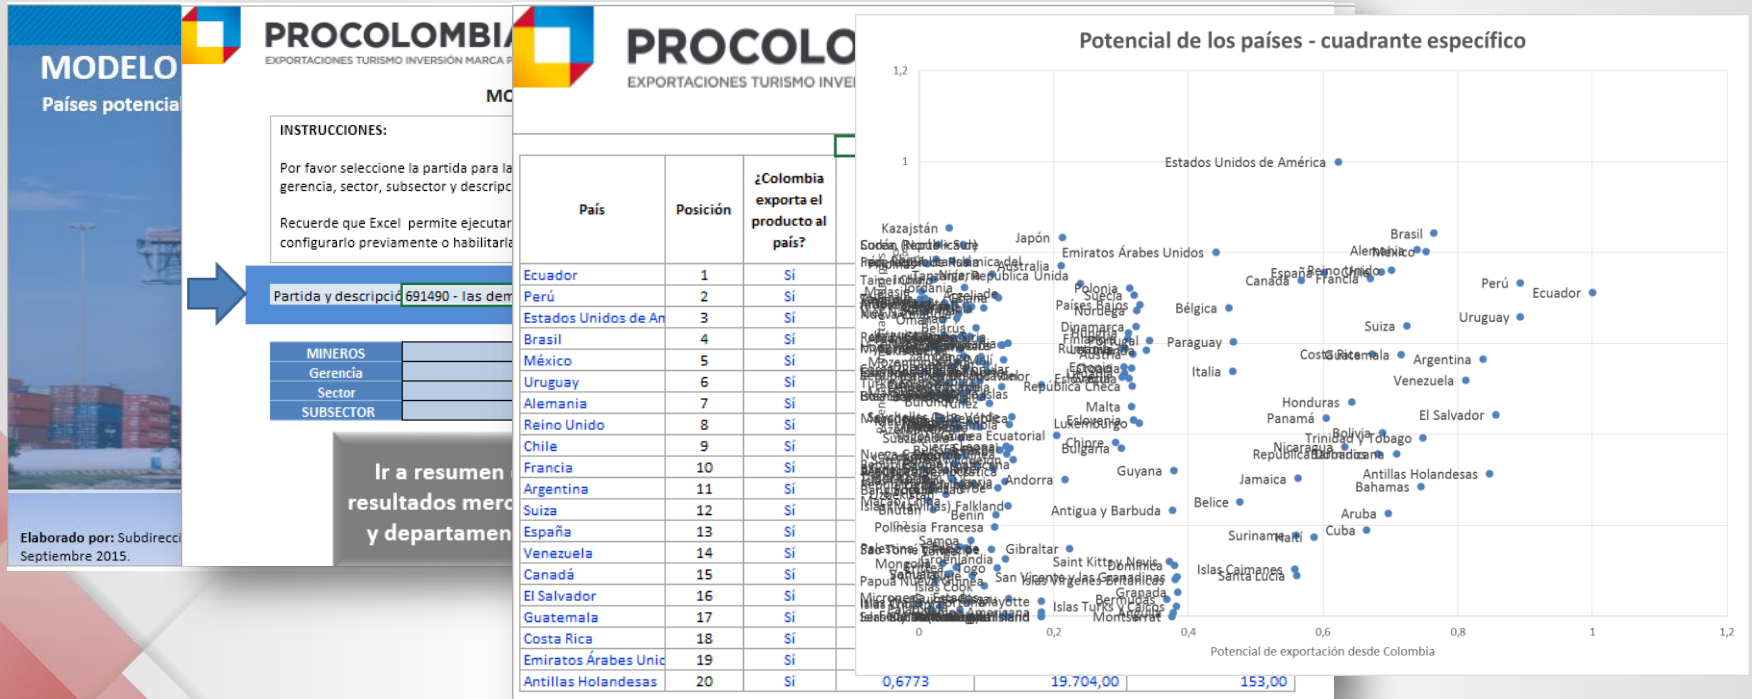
MODELO
Países potencial

Elaborado por: Subdirecci
Septiembre 2015.

PROCOLOMBIA
EXPORTACIONES TURISMO INVERSIÓN MARCA P

MO

INSTRUCCIONES:

Por favor seleccione la partida para la gerencia, sector, subsector y descrip

Recuerde que Excel permite ejecutar configurarlo previamente o habilitarla

Partida y descripció 691490 - las dem

MINEROS
Gerencia
Sector
SUBSECTOR

Ir a resumen resultados merc y departamen

PROCOLO
EXPORTACIONES TURISMO INVE

| País | Posición | ¿Colombia exporta el producto al país? |
|---|---|---|
| Ecuador | 1 | Sí |
| Perú | 2 | Sí |
| Estados Unidos de An | 3 | Sí |
| Brasil | 4 | Sí |
| México | 5 | Sí |
| Uruguay | 6 | Sí |
| Alemania | 7 | Sí |
| Reino Unido | 8 | Sí |
| Chile | 9 | Sí |
| Francia | 10 | Sí |
| Argentina | 11 | Sí |
| Suiza | 12 | Sí |
| España | 13 | Sí |
| Venezuela | 14 | Sí |
| Canadá | 15 | Sí |
| El Salvador | 16 | Sí |
| Guatemala | 17 | Sí |
| Costa Rica | 18 | Sí |
| Emiratos Árabes Unic | 19 | Sí |
| Antillas Holandesas | 20 | Sí |

0,6773 19.704,00 153,00

Potencial de los países - cuadrante específico

1,2
1
0 0,2 0,4 0,6 0,8 1 1,2
Potencial de exportación desde Colombia

Estados Unidos de América
Kazajstán
Japón
Emiratos Árabes Unidos
Brasil
Alemania
México
Australia
República Unida
Canadá
España
Reino Unido
Francia
Perú
Ecuador
Polonia
Suecia
Países Bajos
Noruega
Bélgica
Uruguay
Suiza
Dinamarca
Finlandia
Portugal
Paraguay
Costa Rica
Guatemala
Argentina
Italia
República Checa
Venezuela
Malta
Honduras
Panamá
El Salvador
Luxemburgo
Eslovenia
Bolivia
Trinidad y Tobago
Guinea Ecuatorial
Chipre
Bulgaria
Nicaragua
República Dominicana
Guyana
Jamaica
Antillas Holandesas
Bahamas
Andorra
Belice
Aruba
Falkland
Antigua y Barbuda
Benin
Polinesia Francesa
Surinam
Haití
Cuba
Samoa
Gibraltar
Groenlandia
Saint Kitts y Nevis
Dominica
Mongolia
Togo
San Vicente y las Granadinas
Islas Vírgenes Británicas
Islas Caimanes
Santa Lucía
Islas Cook
Granada
Mayotte
Bermudas
Islas Turks y Caicos
Montserrat
Taipei
Jordania
Argelia
Omán
Belarus
Islas
Burundi
Sudán
Costa de Marfil
Ecuador
Estonia